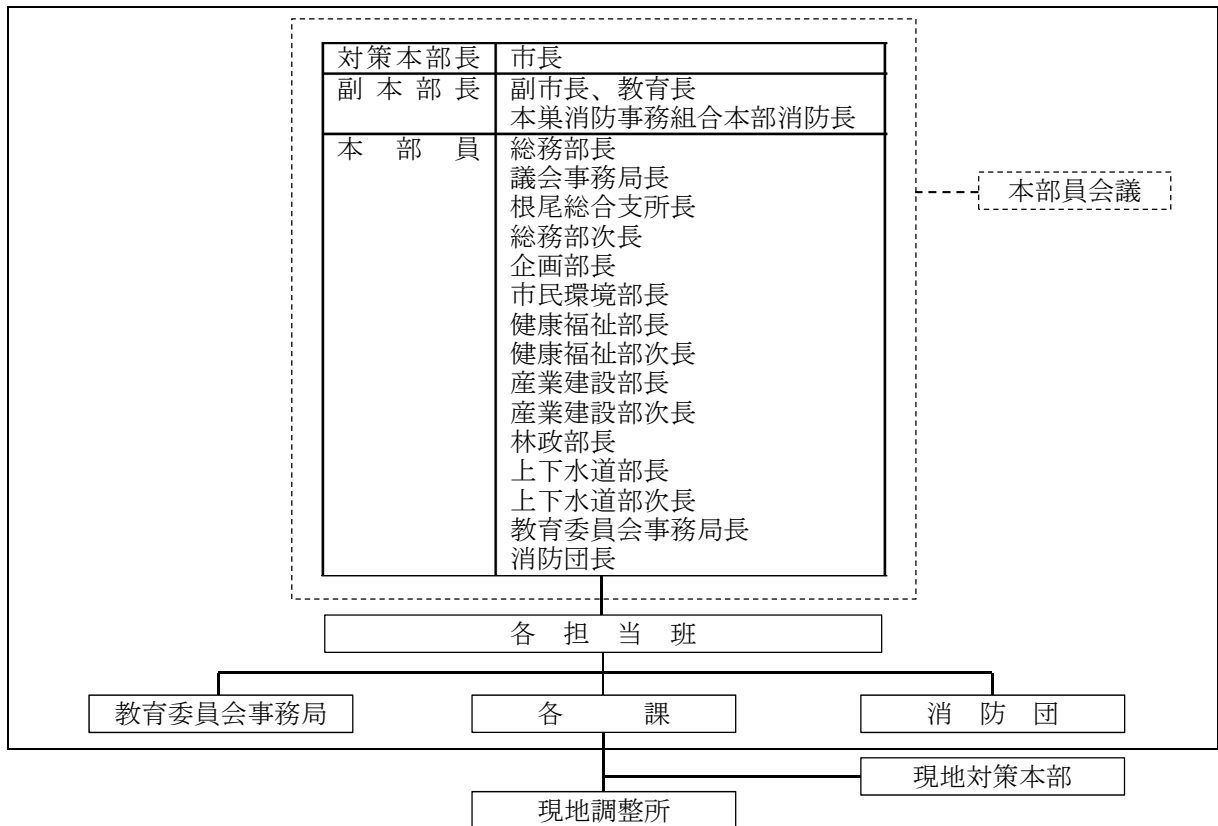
| 対策本部長 | 市長 |
|---|---|
| 副本部長 | 副市長、教育長<br>本巣消防事務組合本部消防長 |
| 本部員 | 総務部長<br>議会事務局長<br>根尾総合支所長<br>総務部次長<br>企画部長<br>市民環境部長<br>健康福祉部長<br>健康福祉部次長<br>産業建設部長<br>産業建設部次長<br>林政部長<br>上下水道部長<br>上下水道部次長<br>教育委員会事務局長<br>消防団長 |

本部員会議

各担当班

教育委員会事務局

各課

消防団

現地対策本部

現地調整所